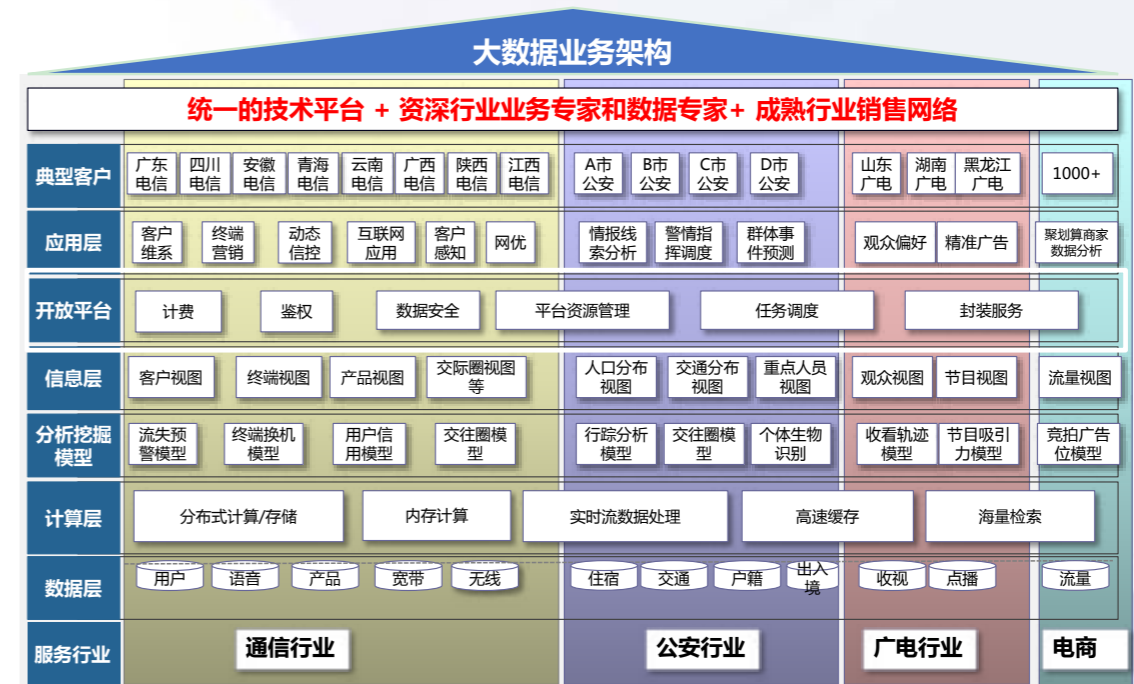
大数据业务架构

统一的技术平台 + 资深行业业务专家和数据专家+ 成熟行业销售网络

典型客户
广东电信 四川电信 安徽电信 青海电信 云南电信 广西电信 陕西电信 江西电信
A市公安 B市公安 C市公安 D市公安
山东广电 湖南广电 黑龙江广电
1000+

应用层
客户维系 终端营销 动态信控 互联网应用 客户感知 网优
情报线索分析 警情指挥调度 群体事件预测
观众偏好 精准广告
聚划算商家数据分析

开放平台
计费 鉴权 数据安全 平台资源管理 任务调度 封装服务

信息层
客户视图 终端视图 产品视图 交际圈视图等
人口分布视图 交通分布视图 重点人员视图
观众视图 节目视图
流量视图

分析挖掘模型
流失预警模型 终端换机模型 用户信用模型 交往圈模型
行踪分析模型 交往圈模型 个体生物识别
收看轨迹模型 节目吸引力模型
竞拍广告位模型

计算层
分布式计算/存储 内存计算 实时流数据处理 高速缓存 海量检索

数据层
用户 语音 产品 宽带 无线
住宿 交通 户籍 出入境
收视 点播
流量

服务行业
通信行业 公安行业 广电行业 电商